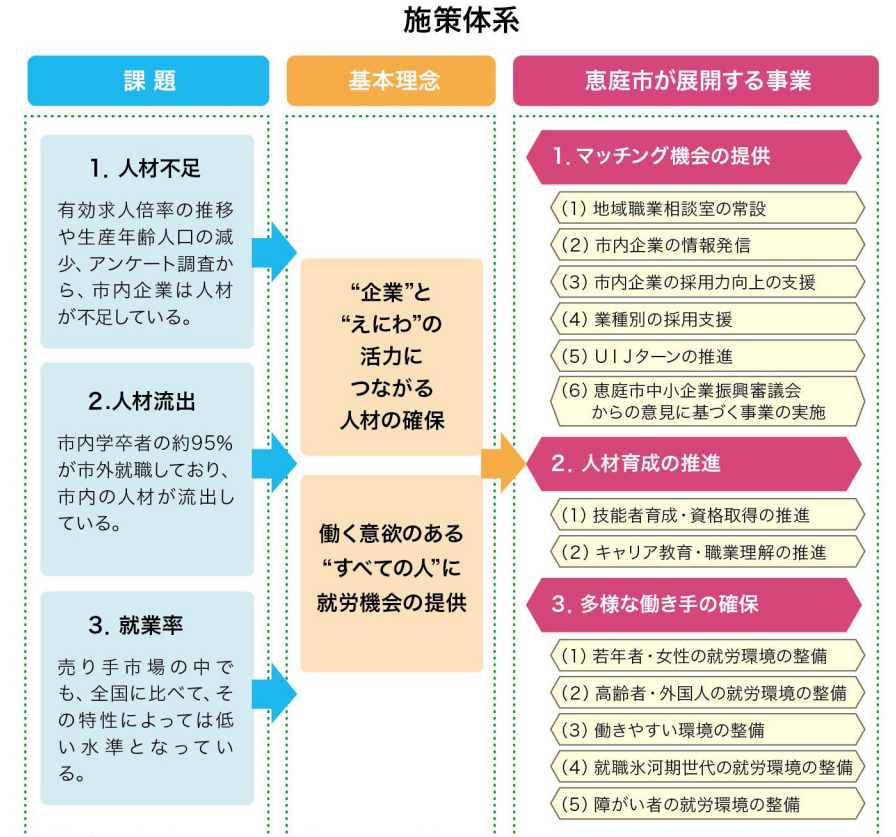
施策体系

課題

1. 人材不足

有効求人倍率の推移や生産年齢人口の減少、アンケート調査から、市内企業は人材が不足している。

2.人材流出

市内学卒者の約95%が市外就職しており、市内の人材が流出している。

3. 就業率

売り手市場の中でも、全国に比べて、その特性によっては低い水準となっている。

基本理念

“企業”と“えにわ”の活力につながる人材の確保

働く意欲のある“すべての人”に就労機会の提供

恵庭市が展開する事業

1. マッチング機会の提供

(1) 地域職業相談室の常設

(2) 市内企業の情報発信

(3) 市内企業の採用力向上の支援

(4) 業種別の採用支援

(5) UIJターンの推進

(6) 恵庭市中小企業振興審議会からの意見に基づく事業の実施

2. 人材育成の推進

(1) 技能者育成・資格取得の推進

(2) キャリア教育・職業理解の推進

3. 多様な働き手の確保

(1) 若年者・女性の就労環境の整備

(2) 高齢者・外国人の就労環境の整備

(3) 働きやすい環境の整備

(4) 就職氷河期世代の就労環境の整備

(5) 障がい者の就労環境の整備